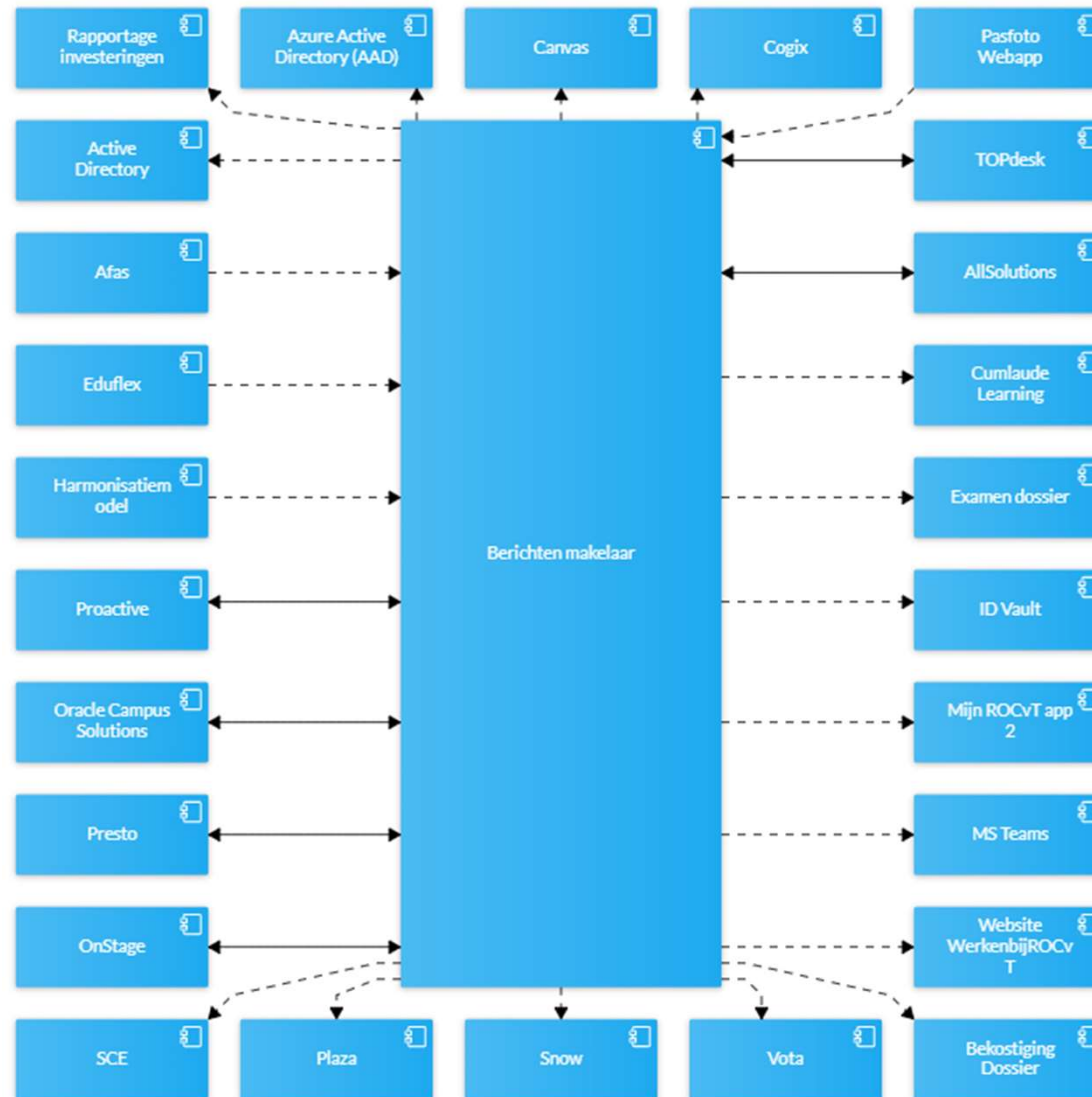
Rapportage investeringen

Azure Active Directory (AAD)

Canvas

Cogix

Pasfoto Webapp

Active Directory

TOPdesk

Afas

AllSolutions

Eduflex

Cumlaude Learning

Harmonisatiemodel

Examen dossier

Berichten makelaar

Proactive

ID Vault

Oracle Campus Solutions

Mijn ROCvT app 2

Presto

MS Teams

OnStage

Website WerkenbijROCvT

SCE

Plaza

Snow

Vota

Bekostiging Dossier